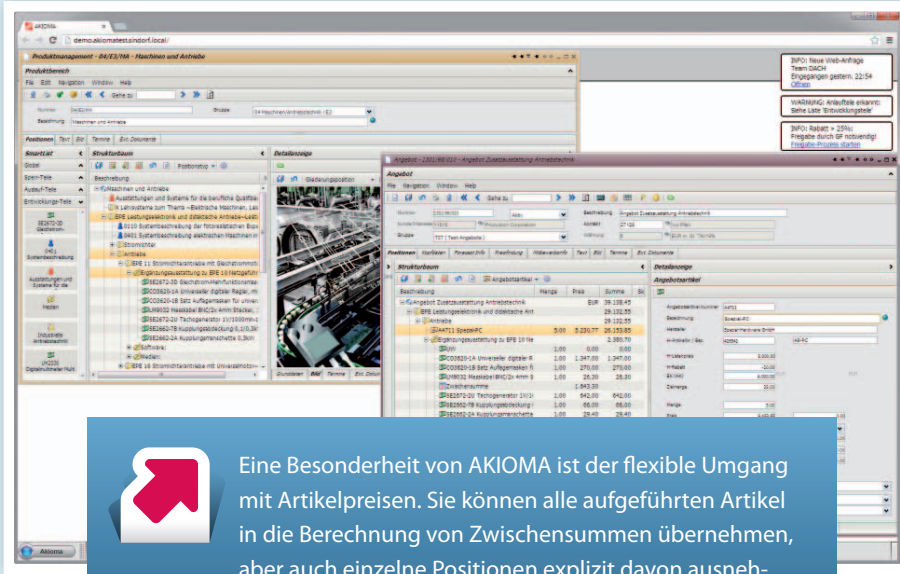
AKIOMA

demo.akiomatestaindorf.local/

Produktmanagement - 04/E3/MA - Maschinen und Antriebe

Produktbereich

File Edit Navigation Window Help

Gehe zu

Nummer

Gruppe

Bezeichnung Maschinen und Antriebe

Positionen Text Bild Termine Ext. Dokumente

SmartCat

Strukturbaum

Detailanzeige

Positionstyp

Bezeichnung

Maschinen und Antriebe

Spiel-Teile

Auslauf-Teile

Entwicklungs-Teile

Stromrichter

Antriebe

Software

Medien

INFO: Neue Web-Anfrage Team DACH Eingegangen gestern, 22:54 Öffnen

WARNING: Ablauffeile erkannt: Siehe Liste 'Entwicklungsteile'

INFO: Rabatt > 25%: Freigabe durch GF notwendig! Freigabe-Prozess starten

Angebot - 2301/90/010 - Angebot Zusatzausstattung Antriebstechnik

Angebot

File Navigation Window Help

Gehe zu

Nummer

Beschreibung Angebot Zusatzausstattung Antriebstechnik

Positionen Konditionen Preisaustellung Preisfindung Mitarbeiterdaten Text Bild Termine Ext. Dokumente

Strukturbaum

Detailanzeige

Angebotsartikel

| Beschreibung | Menge | Preis | Summe |
|---|---|---|---|
| Angebot Zusatzausstattung Antriebstechnik | | EUR | 39.138,45 |
| | | | 29.132,55 |
| Antriebe | | | 29.132,55 |
| AATI1 Spezial-PC | 5,00 | 5.230,77 | 26.153,85 |
| Ergänzungsausstattung zu EFE 10 Nie | | | 2.380,70 |
| | 1,00 | 0,00 | 0,00 |
| CO3620-1A Universeller digitaler R | 1,00 | 1.347,00 | 1.347,00 |
| CO3620-1B Satz Aufgabenkarten fü | 1,00 | 270,00 | 270,00 |
| Messkabel | 1,00 | 28,30 | 28,30 |
| Zwischensumme | | 1.643,30 | |
| SE2672-2V Tachogenerator | 1,00 | 642,00 | 642,00 |
| Kupplungsabdeckung | 1,00 | 66,00 | 66,00 |
| Kupplungsmanschette | 1,00 | 29,40 | 29,40 |

Eine Besonderheit von AKIOMA ist der flexible Umgang mit Artikelpreisen. Sie können alle aufgeführten Artikel in die Berechnung von Zwischensummen übernehmen, aber auch einzelne Positionen explizit davon ausneh-

Akioma